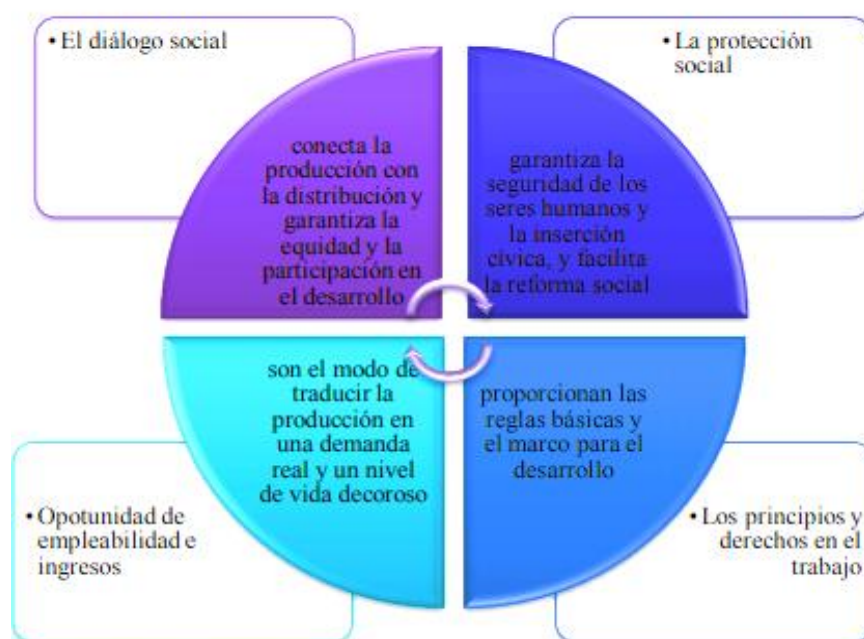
• El diálogo social

conecta la producción con la distribución y garantiza la equidad y la participación en el desarrollo

• La protección social

garantiza la seguridad de los seres humanos y la inserción cívica, y facilita la reforma social

son el modo de traducir la producción en una demanda real y un nivel de vida decoroso

proporcionan las reglas básicas y el marco para el desarrollo

• Opotunidad de empleabilidad e ingresos

• Los principios y derechos en el trabajo